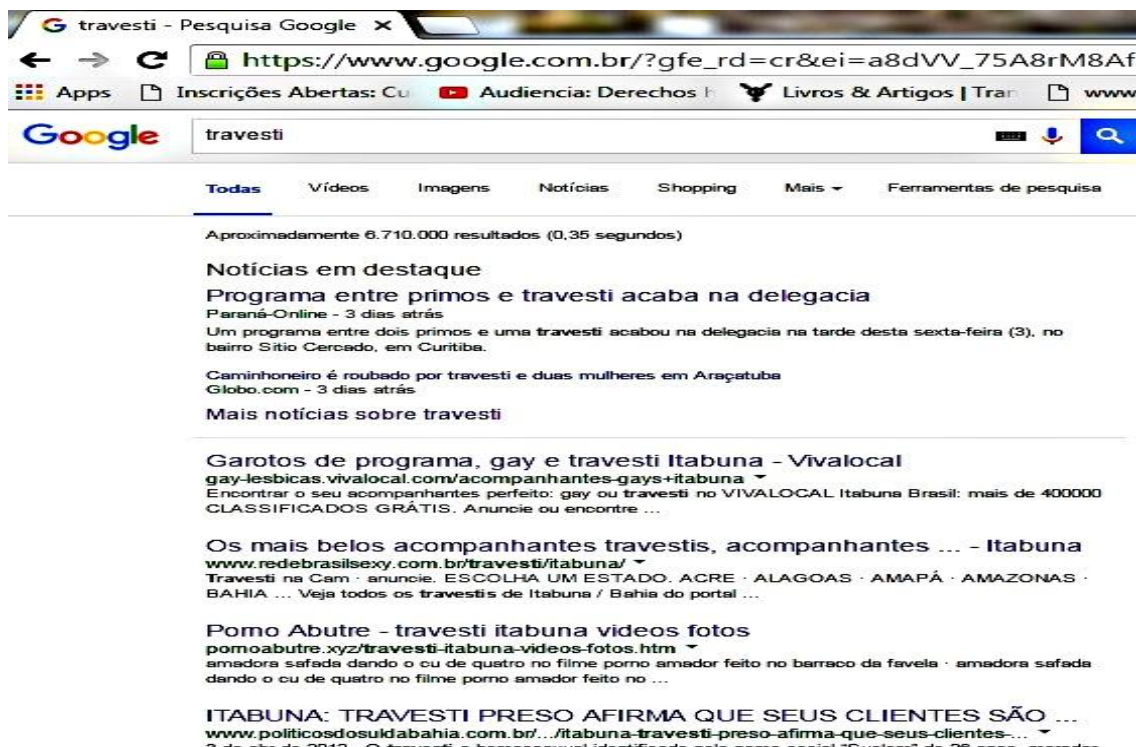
G travesti - Pesquisa Google ×

https://www.google.com.br/?gfe_rd=cr&ei=a8dVV_75A8rM8Af

Apps Inscrições Abertas: Cu Audiencia: Derechos h Livros & Artigos | Tran www

Google travesti

Todas Vídeos Imagens Notícias Shopping Mais Ferramentas de pesquisa

Aproximadamente 6.710.000 resultados (0,35 segundos)

Notícias em destaque

Programa entre primos e travesti acaba na delegacia
Paraná-Online - 3 dias atrás
Um programa entre dois primos e uma travesti acabou na delegacia na tarde desta sexta-feira (3), no bairro Sitio Cercado, em Curitiba.

Caminhoneiro é roubado por travesti e duas mulheres em Araçatuba
Globo.com - 3 dias atrás

Mais notícias sobre travesti

Garotos de programa, gay e travesti Itabuna - Vivalocal
gay-lesbicas.vivalocal.com/acompanhantes-gays+itabuna
Encontrar o seu acompanhantes perfeito: gay ou travesti no VIVALOCAL Itabuna Brasil: mais de 400000 CLASSIFICADOS GRÁTIS. Anuncie ou encontre ...

Os mais belos acompanhantes travestis, acompanhantes ... - Itabuna
www.redebrasilsexy.com.br/travesti/itabuna/
Travesti na Cam · anuncie. ESCOLHA UM ESTADO. ACRE · ALAGOAS · AMAPÁ · AMAZONAS · BAHIA ... Veja todos os travestis de Itabuna / Bahia do portal ...

Porno Abutre - travesti itabuna videos fotos
pornoabutre.xyz/travesti-itabuna-videos-fotos.htm
amadora safada dando o cu de quatro no filme porno amador feito no barraco da favela · amadora safada dando o cu de quatro no filme porno amador feito no ...

ITABUNA: TRAVESTI PRESO AFIRMA QUE SEUS CLIENTES SÃO ...
www.politicosdosuldabahia.com.br/.../itabuna-travesti-preso-afirma-que-seus-clientes-...
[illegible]